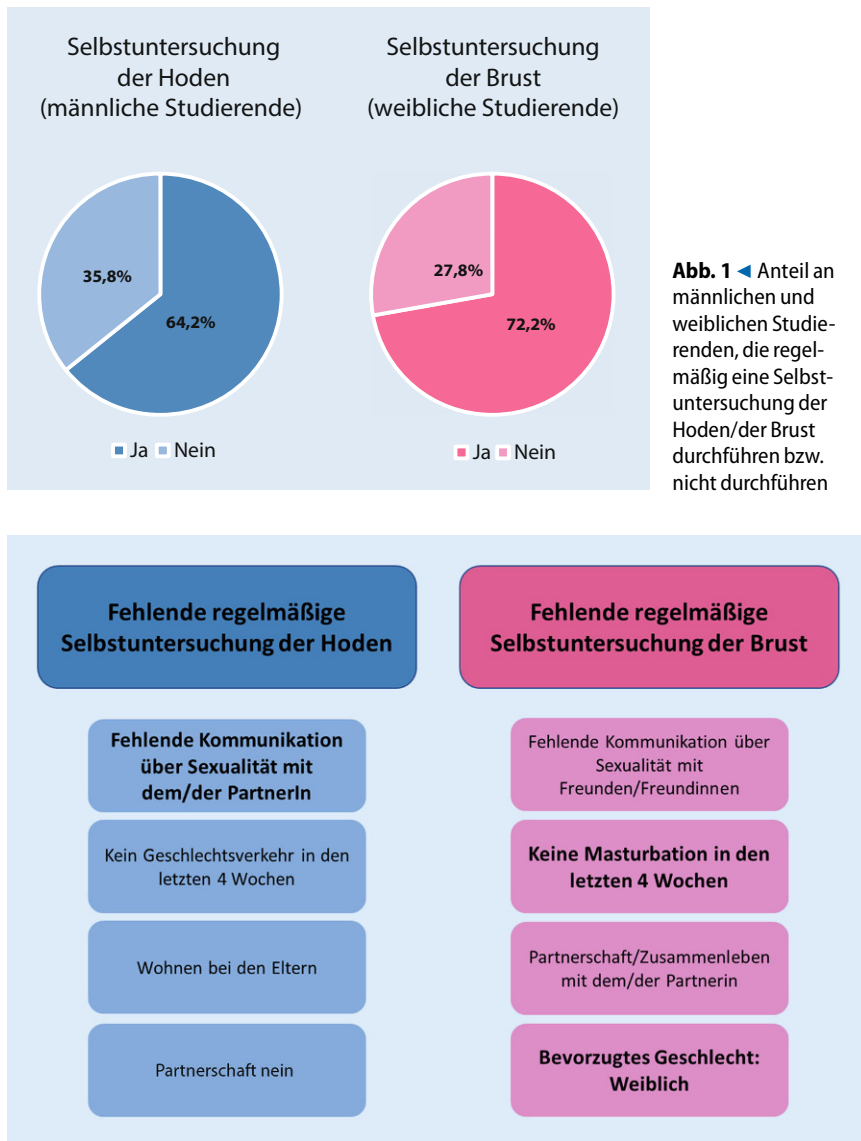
Selbstuntersuchung der Hoden (männliche Studierende)

35,8%

64,2%

Ja Nein

Selbstuntersuchung der Brust (weibliche Studierende)

27,8%

72,2%

Ja Nein

**Abb. 1** ◄ Anteil an männlichen und weiblichen Studierenden, die regelmäßig eine Selbstuntersuchung der Hoden/der Brust durchführen bzw. nicht durchführen

Fehlende regelmäßige Selbstuntersuchung der Hoden

Fehlende Kommunikation über Sexualität mit dem/der PartnerIn

Kein Geschlechtsverkehr in den letzten 4 Wochen

Wohnen bei den Eltern

Partnerschaft nein

Fehlende regelmäßige Selbstuntersuchung der Brust

Fehlende Kommunikation über Sexualität mit Freunden/Freundinnen

Keine Masturbation in den letzten 4 Wochen

Partnerschaft/Zusammenleben mit dem/der Partnerin

Bevorzugtes Geschlecht: Weiblich